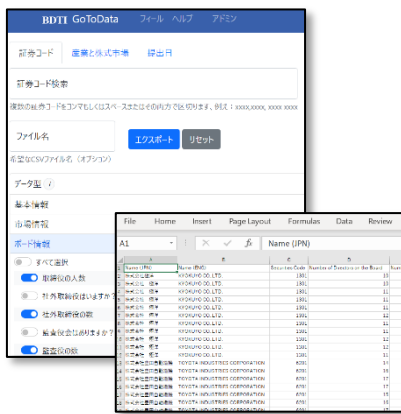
BDTI GoToData フィール ヘルプ アドミン

証券コード 産業と株式市場 設出日

証券コード検索

複数の証券コードをコンマもしくはスペースまたはその両方で区切ります。例えば：xxxx,xxxx, xxxx xxxx

ファイル名

エクスポート リセット

希望なCSVファイル名（オプション）

データ型 i

基本情報

市場情報

ボード情報

すべて選択

取締役の人数

社外取締役はいますか

社外取締役の数

監査役会はありますか？

監査役の数

File Home Insert Page Layout Formulas Data Review

A1 fx Name (JPN)

| A | B | C | D |
|---|---|---|---|
| Name (JPN) | Name (ENG) | Securities Code | Number of Directors on the Board |
| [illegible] | KYOKUYO CO.,LTD. | 1301 | 10 |
| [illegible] | KYOKUYO CO.,LTD. | 1301 | 10 |
| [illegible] | KYOKUYO CO.,LTD. | 1301 | 10 |
| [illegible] | KYOKUYO CO.,LTD. | 1301 | 10 |
| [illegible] | KYOKUYO CO.,LTD. | 1301 | 10 |
| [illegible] | KYOKUYO CO.,LTD. | 1301 | 11 |
| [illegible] | KYOKUYO CO.,LTD. | 1301 | 12 |
| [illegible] | KYOKUYO CO.,LTD. | 1301 | 12 |
| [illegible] | KYOKUYO CO.,LTD. | 1301 | 11 |
| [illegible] | KYOKUYO CO.,LTD. | 1301 | 10 |
| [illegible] | KYOKUYO CO.,LTD. | 1301 | 10 |
| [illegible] | KYOKUYO CO.,LTD. | 1301 | 10 |
| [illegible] | TOYOTA INDUSTRIES CORPORATION | 6201 | 17 |
| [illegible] | TOYOTA INDUSTRIES CORPORATION | 6201 | 17 |
| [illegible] | TOYOTA INDUSTRIES CORPORATION | 6201 | 17 |
| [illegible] | TOYOTA INDUSTRIES CORPORATION | 6201 | 17 |
| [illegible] | TOYOTA INDUSTRIES CORPORATION | 6201 | 17 |
| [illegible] | TOYOTA INDUSTRIES CORPORATION | 6201 | 17 |
| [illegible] | TOYOTA INDUSTRIES CORPORATION | 6201 | 17 |
| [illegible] | TOYOTA INDUSTRIES CORPORATION | 6201 | 17 |